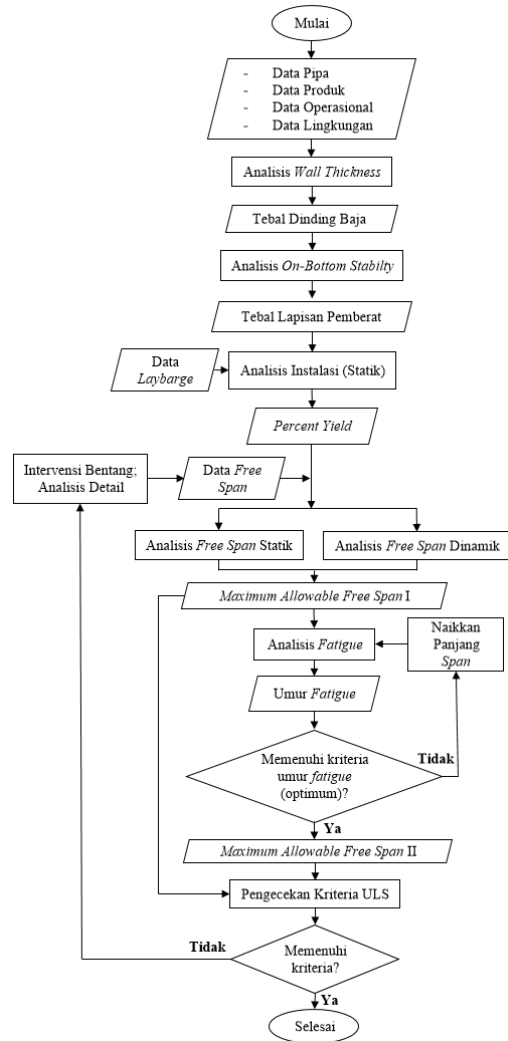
Mulai

- Data Pipa
- Data Produk
- Data Operasional
- Data Lingkungan

Analisis Wall Thickness

Tebal Dinding Baja

Analisis On-Bottom Stabilty

Tebal Lapisan Pemberat

Data Laybarge

Analisis Instalasi (Statik)

Percent Yield

Intervensi Bentang; Analisis Detail

Data Free Span

Analisis Free Span Statik

Analisis Free Span Dinamik

Maximum Allowable Free Span I

Analisis Fatigue

Naikkan Panjang Span

Umur Fatigue

Memenuhi kriteria umur fatigue (optimum)?

Tidak

Ya

Maximum Allowable Free Span II

Pengecekan Kriteria ULS

Tidak

Memenuhi kriteria?

Ya

Selesai